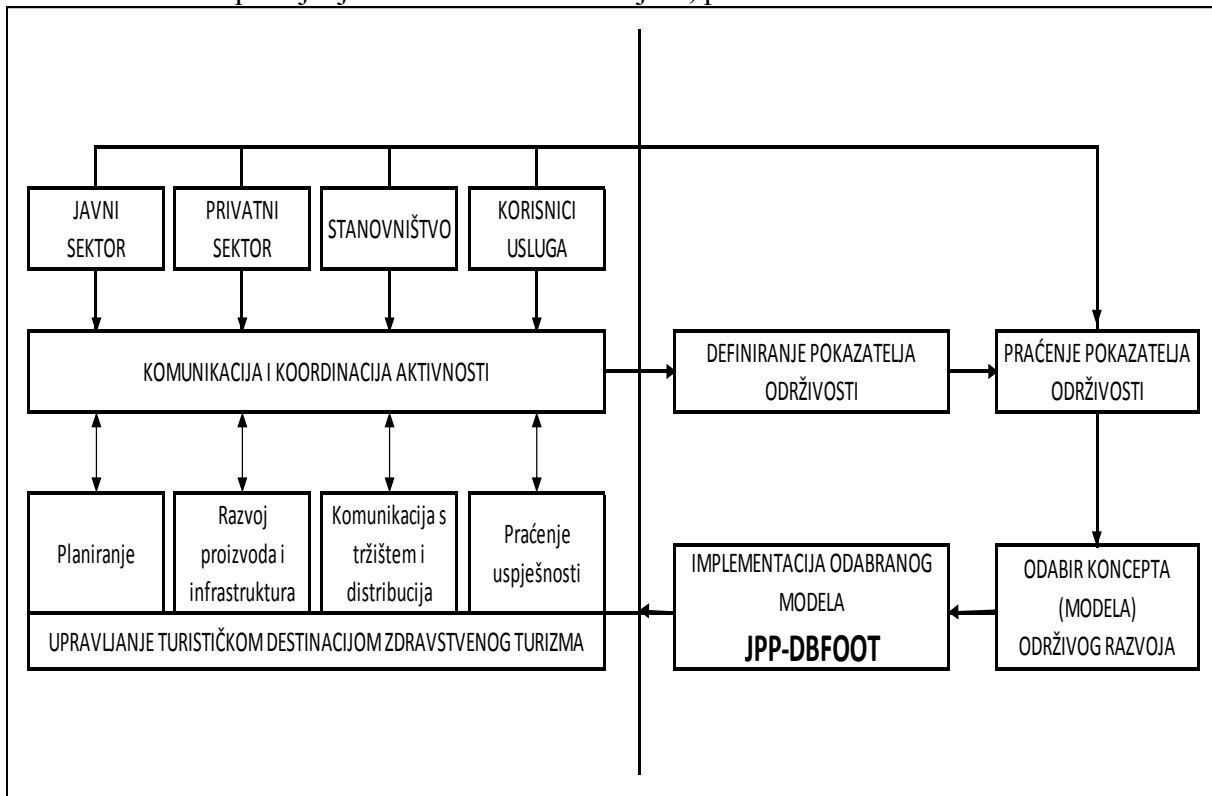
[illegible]

JAVNI SEKTOR

PRIVATNI SEKTOR

STANOVNIŠTVO

KORISNICI USLUGA

KOMUNIKACIJA I KOORDINACIJA AKTIVNOSTI

DEFINIRANJE POKAZATELJA ODRŽIVOSTI

PRAĆENJE POKAZATELJA ODRŽIVOSTI

Planiranje

Razvoj proizvoda i infrastruktura

Komunikacija s tržištem i distribucija

Praćenje uspješnosti

IMPLEMENTACIJA ODABRANOG MODELA

JPP-DBFOOT

ODABIR KONCEPTA (MODELA) ODRŽIVOG RAZVOJA

UPRAVLJANJE TURISTIČKOM DESTINACIJOM ZDRAVSTVENOG TURIZMA